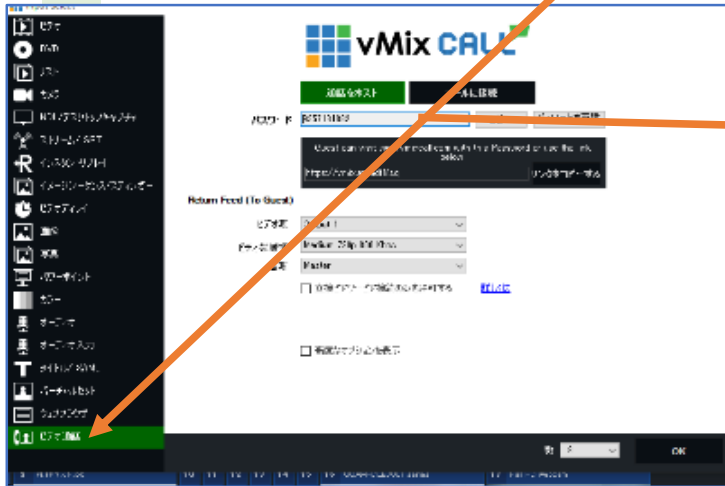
ビデオ
DVD
リスト
カメラ
NDI/デスクトップキャプチャ
ストリーム/SRT
イメージシーケンス
イメージ/スライドショー
ビデオディレイ
画像
写真
パワーポイント
カラー
オーディオ
オーディオ入力
タイトル/XAML
バーチャルセット
ウェブブラウザ
ビデオ通話

vMix CALL

通話をホスト
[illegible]に接続

パスワード
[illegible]

Guest can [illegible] vMix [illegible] Password or use the link below
https://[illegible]
リンクをコピーする

Return Feed (To Guest)
ビデオ元 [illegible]
ビデオ帯域幅 Medium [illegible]
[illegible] Master
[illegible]
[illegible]

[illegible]

数 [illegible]
OK